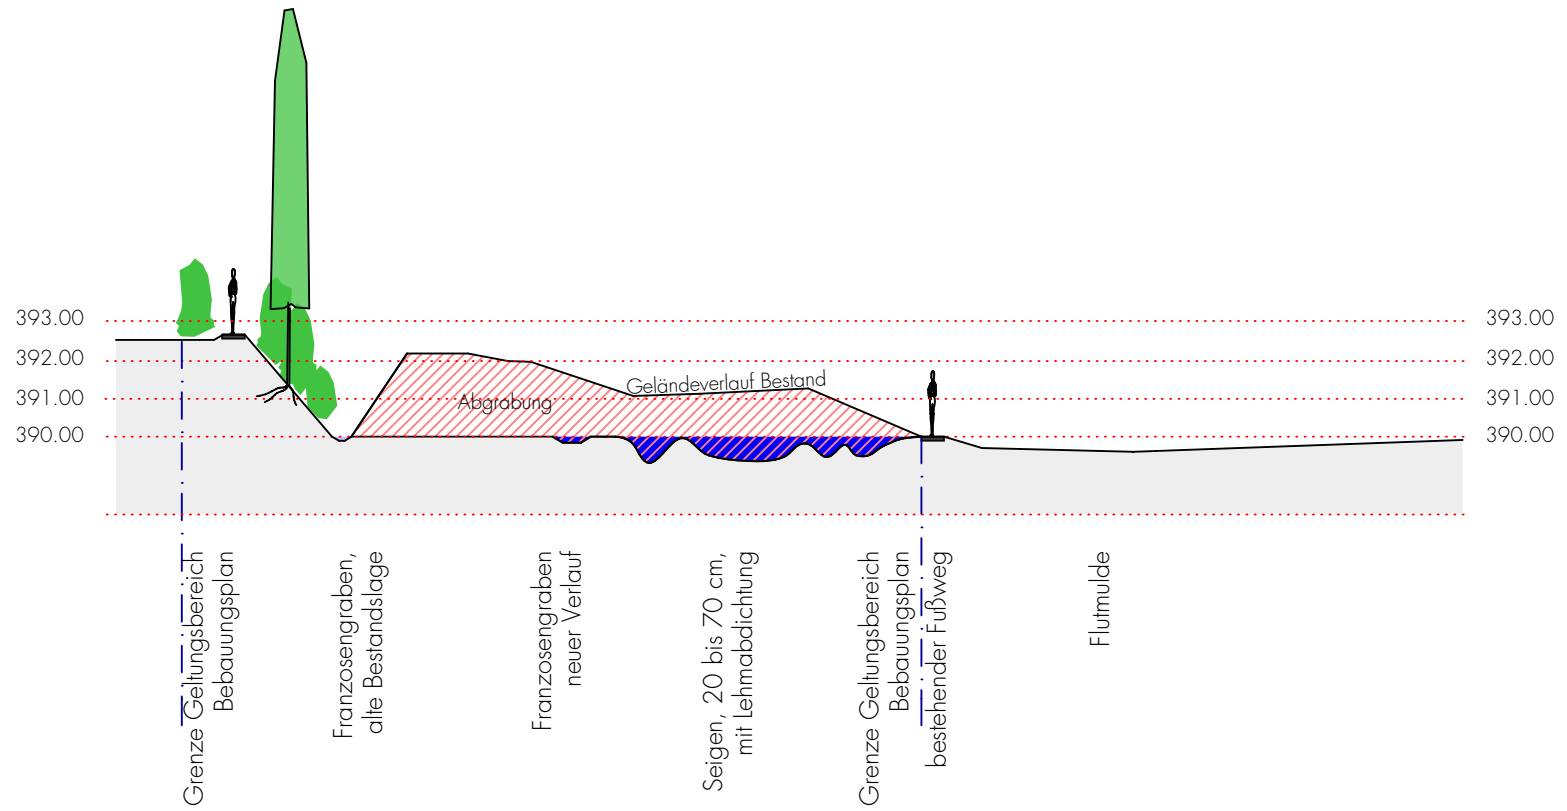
393.00
392.00
391.00
390.00

393.00
392.00
391.00
390.00

Geländeverlauf Bestand

Abgrabung

Grenze Geltungsbereich Bebauungsplan

Franzosengraben, alte Bestandslage

Franzosengraben neuer Verlauf

Seigen, 20 bis 70 cm, mit Lehmabdichtung

Grenze Geltungsbereich Bebauungsplan

bestehender Fußweg

Flutmulde